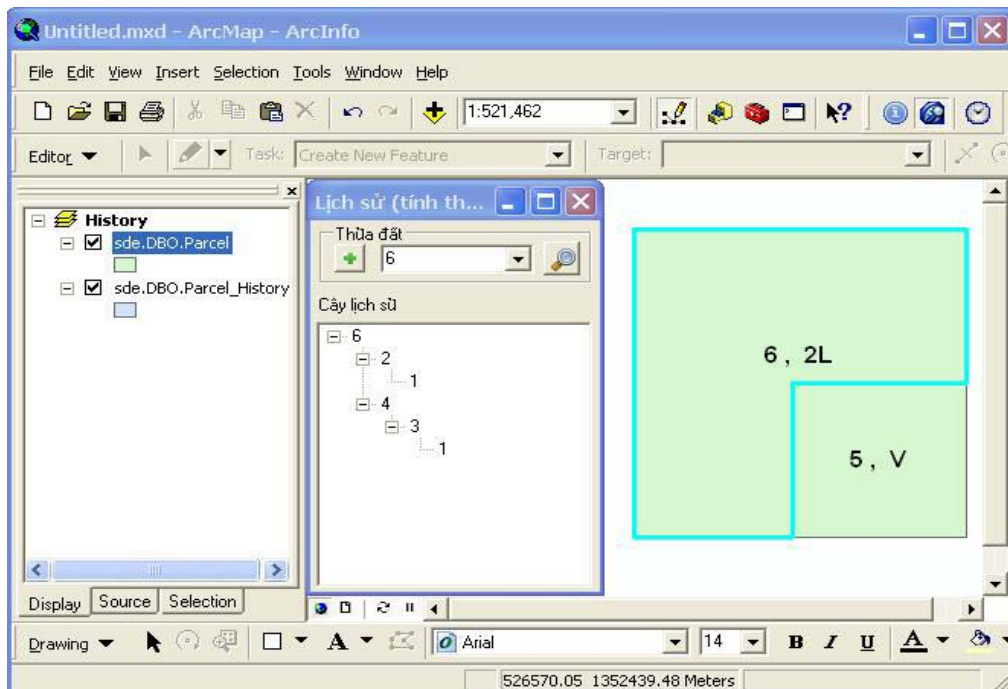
Untitled.mxd - ArcMap - ArcInfo

File Edit View Insert Selection Tools Window Help

1:521,462

Editor ▼ Task: Create New Feature Target:

History
sde.DBO.Parcel
sde.DBO.Parcel_History

Lịch sử (tính th...

Thửa đất
6

Cây lịch sử
6
2
1
4
3
1

6 , 2L

5 , V

Display Source Selection

Drawing ▼ Arial 14 B I U A

526570.05 1352439.48 Meters